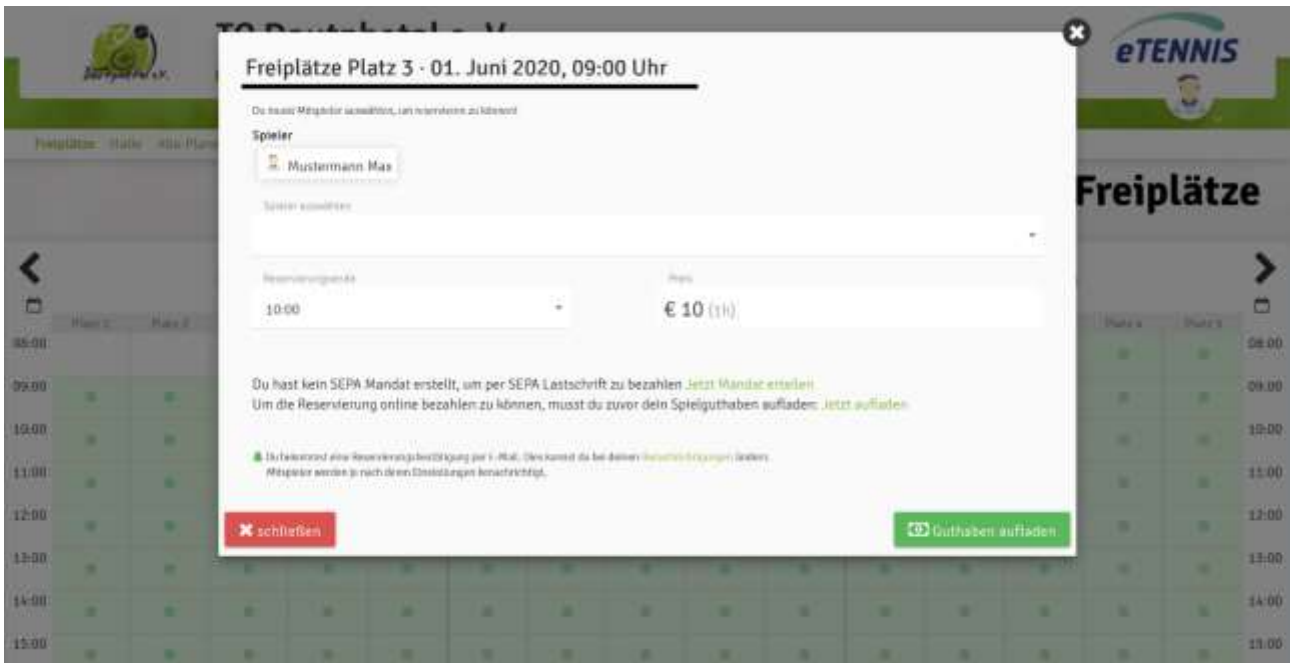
TC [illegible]

eTENNIS

Freiplätze Halle Alle Plätze

Freiplätze

Freiplätze Platz 3 - 01. Juni 2020, 09:00 Uhr

Du musst Mitspieler auswählen, um reservieren zu können!

Spieler

Mustermann Max

Spieler auswählen

Reservierungsende

10:00

Preis

€ 10 (1h)

Du hast kein SEPA Mandat erstellt, um per SEPA Lastschrift zu bezahlen Jetzt Mandat erstellen

Um die Reservierung online bezahlen zu können, musst du zuvor dein Spielguthaben aufladen: Jetzt aufladen

Du bekommst eine Reservierungsbestätigung per E-Mail. Dies kannst du bei deinen Benachrichtigungen ändern. Mitspieler werden je nach deren Einstellungen benachrichtigt.

schließen

Guthaben aufladen

Platz 1 Platz 2 Platz 3 Platz 4

08:00
09:00
10:00
11:00
12:00
13:00
14:00
15:00